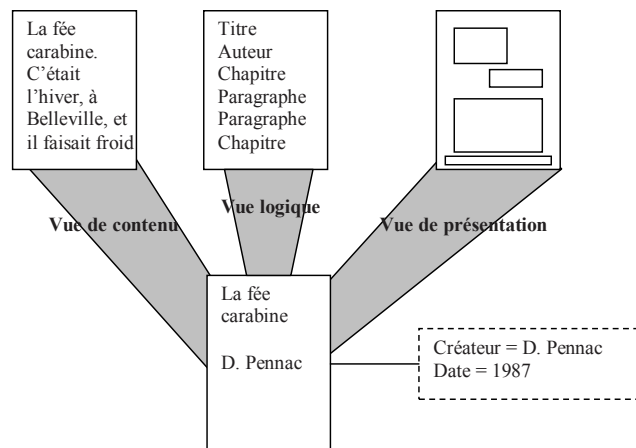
La fée carabine. C'était l'hiver, à Belleville, et il faisait froid

Titre
Auteur
Chapitre
Paragraphe
Paragraphe
Chapitre

Vue de contenu

Vue logique

Vue de présentation

La fée carabine

D. Pennac

Créateur = D. Pennac
Date = 1987